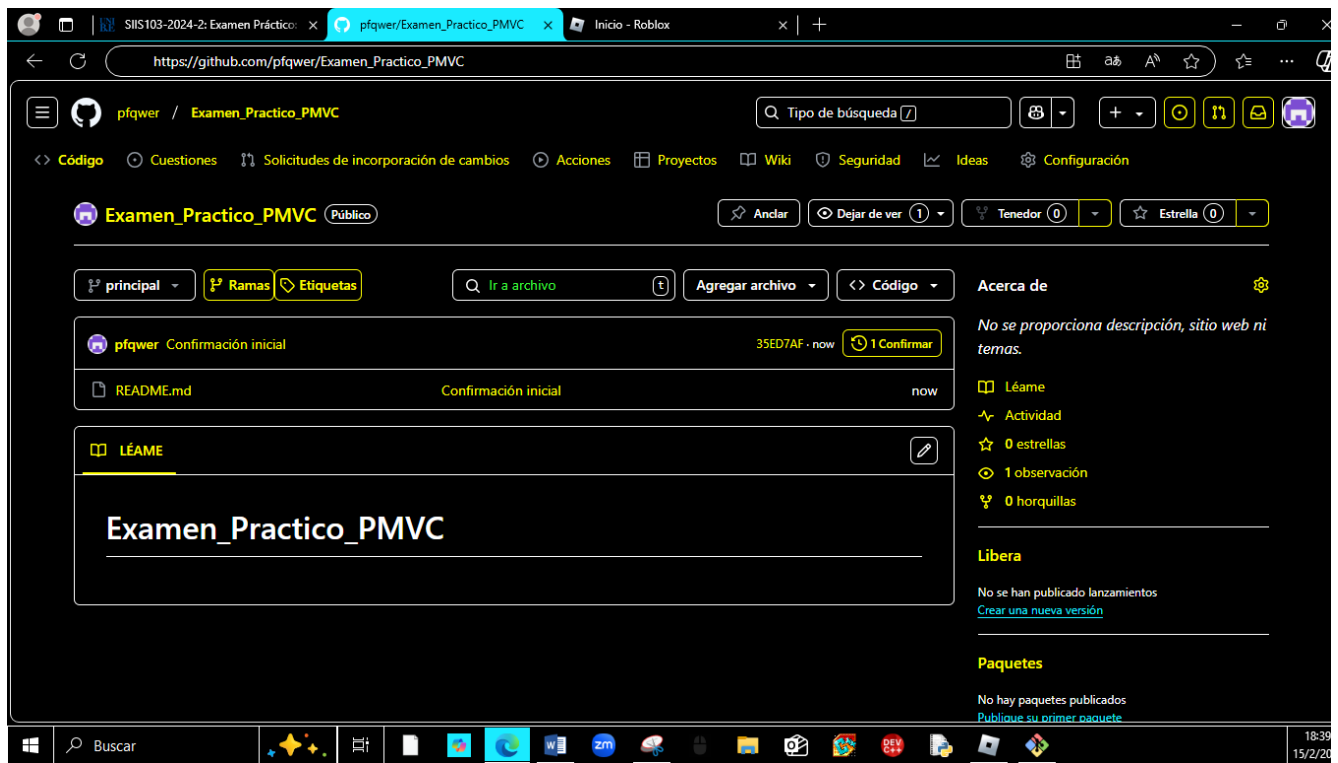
SIIS103-2024-2: Examen Práctico
pfqwer/Examen_Practico_PMVC
Inicio - Roblox

https://github.com/pfqwer/Examen_Practico_PMVC

pfqwer / Examen_Practico_PMVC

Tipo de búsqueda

Código Cuestiones Solicitudes de incorporación de cambios Acciones Proyectos Wiki Seguridad Ideas Configuración

Examen_Practico_PMVC Público

Anclar Dejar de ver 1 Tenedor 0 Estrella 0

principal Ramas Etiquetas Ir a archivo t Agregar archivo Código

pfqwer Confirmación inicial 35ED7AF · now 1 Confirmar

README.md Confirmación inicial now

LÉAME

Examen_Practico_PMVC

Acerca de

No se proporciona descripción, sitio web ni temas.

Léame
Actividad
0 estrellas
1 observación
0 horquillas

Libera

No se han publicado lanzamientos
Crear una nueva versión

Paquetes

No hay paquetes publicados
Publique su primer paquete

Buscar

18:39
15/2/20